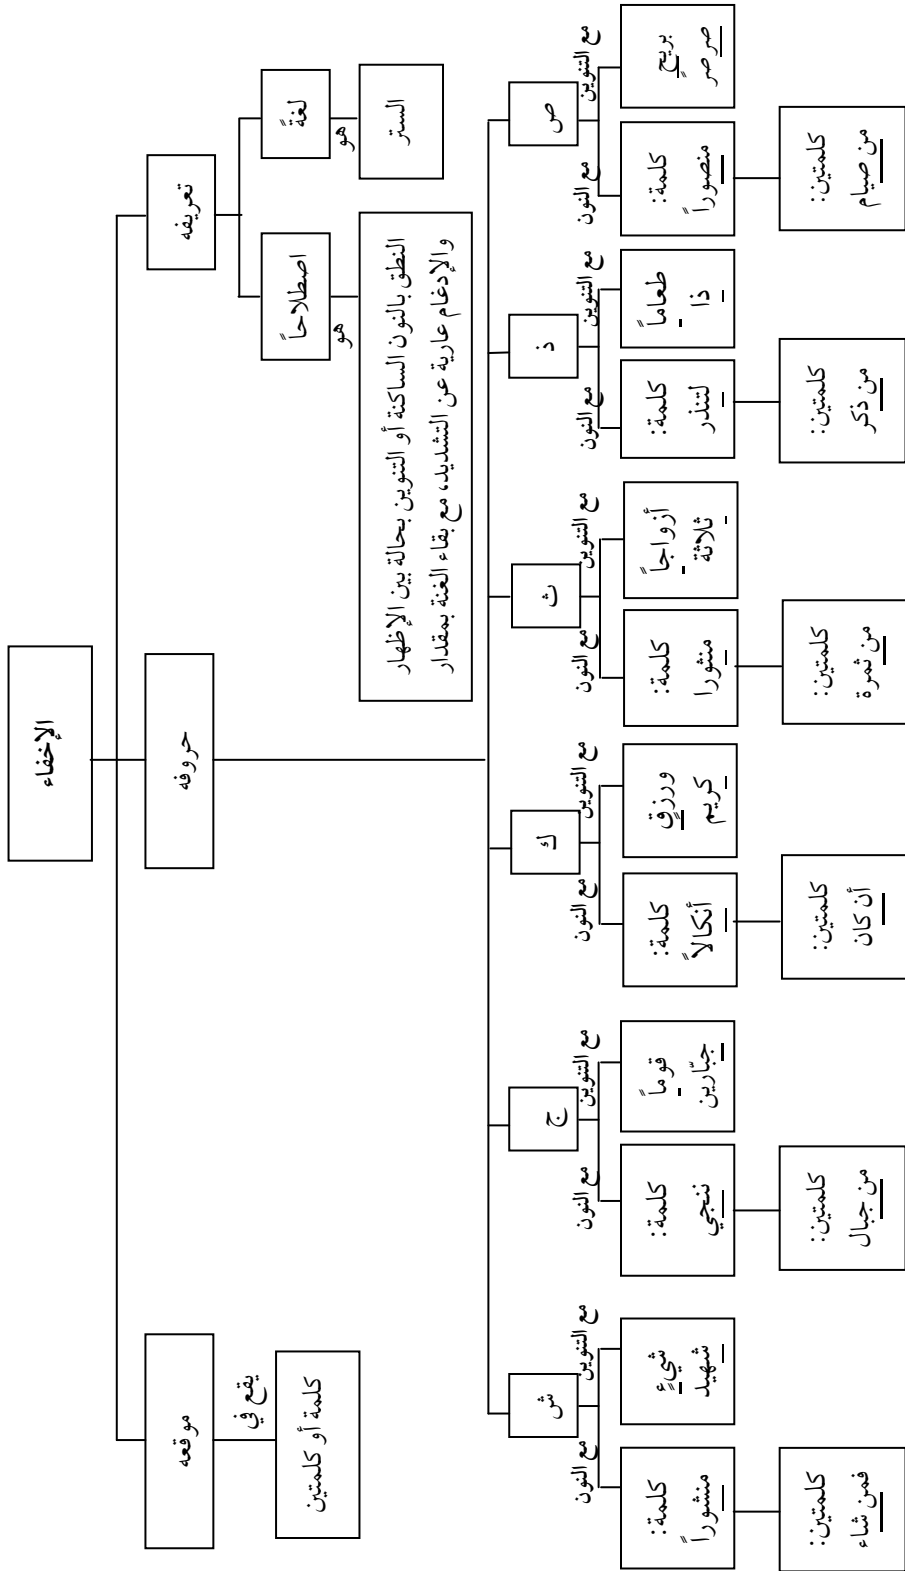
الإخفاء

تعريفه

لغةً
هو
الستر

اصطلاحاً
هو
النطق بالنون الساكنة أو التنوين بحالة بين الإظهار والإدغام عارية عن التشديد، مع بقاء الغنة بمقدار

حروفه

ص
مع النون
كلمة: منصوراً
كلمتين: من صيام
مع التنوين
بريحٍ صرصر

ذ
مع النون
كلمة: لتنذر
كلمتين: من ذكر
مع التنوين
طعاماً ذا

ث
مع النون
كلمة: منثورا
كلمتين: من ثمرة
مع التنوين
أزواجاً ثلاثة

ك
مع النون
كلمة: أنكالاً
كلمتين: أن كان
مع التنوين
ورزقٍ كريم

ج
مع النون
كلمة: ننجي
كلمتين: من جبال
مع التنوين
قوماً جبّارين

ش
مع النون
كلمة: منشوراً
كلمتين: فمن شاء
مع التنوين
شيءٍ شهيد

موقعه
يقع في
كلمة أو كلمتين